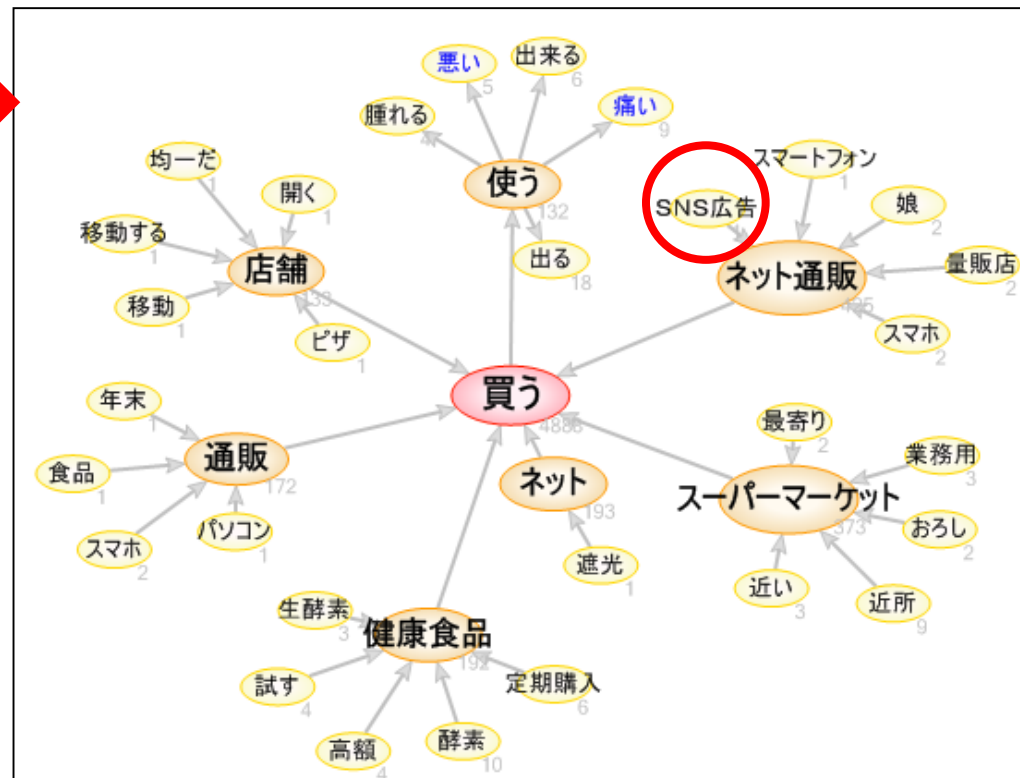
悪い
5
出来る
6
痛い
9
腫れる
4
使う
132
出る
18
均一だ
1
開く
1
移動する
1
店舗
133
移動
1
ピザ
1
スマートフォン
1
SNS広告
娘
2
量販店
2
ネット通販
135
スマホ
2
買う
4886
年末
1
通販
172
食品
1
パソコン
1
スマホ
2
ネット
193
遮光
1
最寄り
2
業務用
3
スーパーマーケット
373
おろし
2
近い
3
近所
9
生酵素
3
健康食品
192
定期購入
6
試す
4
高額
4
酵素
10